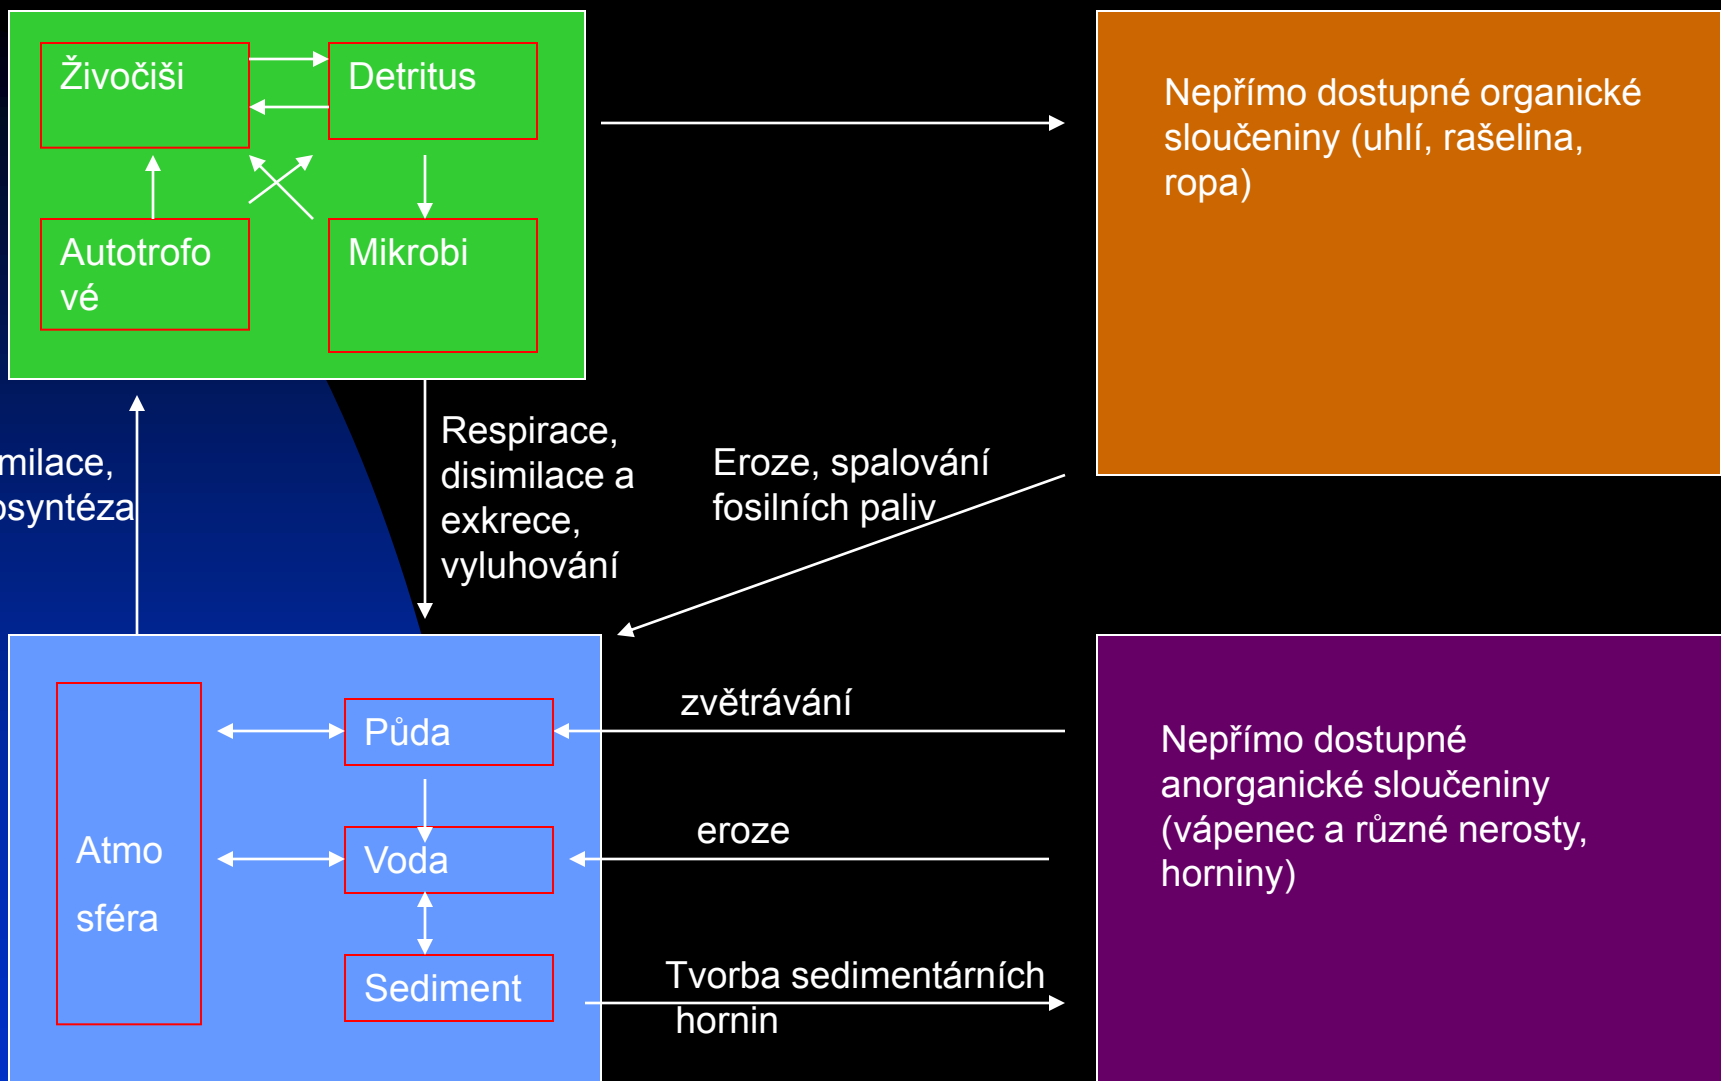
Živočiši

Detritus

Autotrofové

Mikrobi

Nepřímo dostupné organické sloučeniny (uhlí, rašelina, ropa)

milace, osyntéza

Respirace, disimilace a exkrece, vyluhování

Eroze, spalování fosilních paliv

Atmo sféra

Půda

Voda

Sediment

zvětrávání

eroze

Tvorba sedimentárních hornin

Nepřímo dostupné anorganické sloučeniny (vápenec a různé nerosty, horniny)